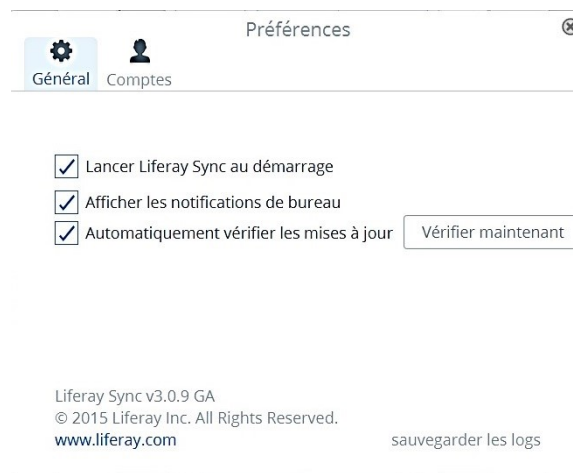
Préférences

Général Comptes

Lancer Liferay Sync au démarrage

Afficher les notifications de bureau

Automatiquement vérifier les mises à jour

Vérifier maintenant

Liferay Sync v3.0.9 GA
© 2015 Liferay Inc. All Rights Reserved.
www.liferay.com

sauvegarder les logs